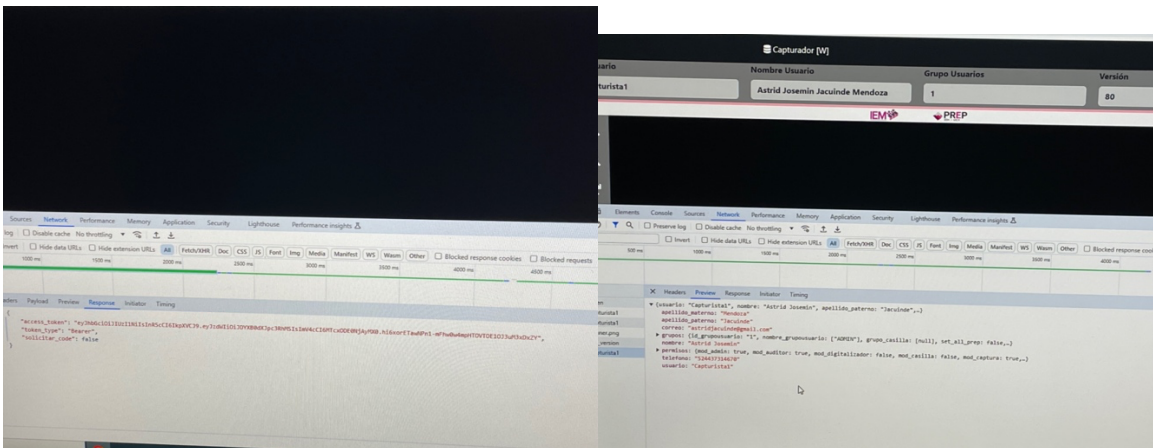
Sources Network Performance Memory Application Security Lighthouse Performance insights

log Disable cache No throttling

nvert Hide data URLs Hide extension URLs All Fetch/XHR Doc CSS JS Font Img Media Manifest WS Wasm Other Blocked response cookies Blocked requests

1000 ms 1500 ms 2000 ms 2500 ms 3000 ms 3500 ms 4000 ms 4500 ms

aders Payload Preview Response Initiator Timing

{
"access_token": "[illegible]",
"token_type": "Bearer",
"solicitar_code": false
}

Capturador [W]

uario Nombre Usuario Grupo Usuarios Versión

turista1 Astrid Josemin Jacuinde Mendoza 1 80

IEM PREP

Elements Console Sources Network Performance Memory Application Security Lighthouse Performance insights

Preserve log Disable cache No throttling

Invert Hide data URLs Hide extension URLs All Fetch/XHR Doc CSS JS Font Img Media Manifest WS Wasm Other Blocked response cookies

500 ms 1000 ms 1500 ms 2000 ms 2500 ms 3000 ms 3500 ms 4000 ms

Headers Preview Response Initiator Timing

{usuario: "Capturista1", nombre: "Astrid Josemin", apellido_paterno: "Jacuinde",…}
apellido_materno: "Mendoza"
apellido_paterno: "Jacuinde"
correo: "astridjacuinde@gmail.com"
grupos: {id_grupousuario: "1", nombre_grupousuario: ["ADMIN"], grupo_casilla: [null], set_all_prep: false,…}
nombre: "Astrid Josemin"
permisos: {mod_admin: true, mod_auditor: true, mod_digitalizador: false, mod_casilla: false, mod_captura: true,…}
telefono: "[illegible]"
usuario: "Capturista1"

turista1
turista1
turista1
_version
turista1